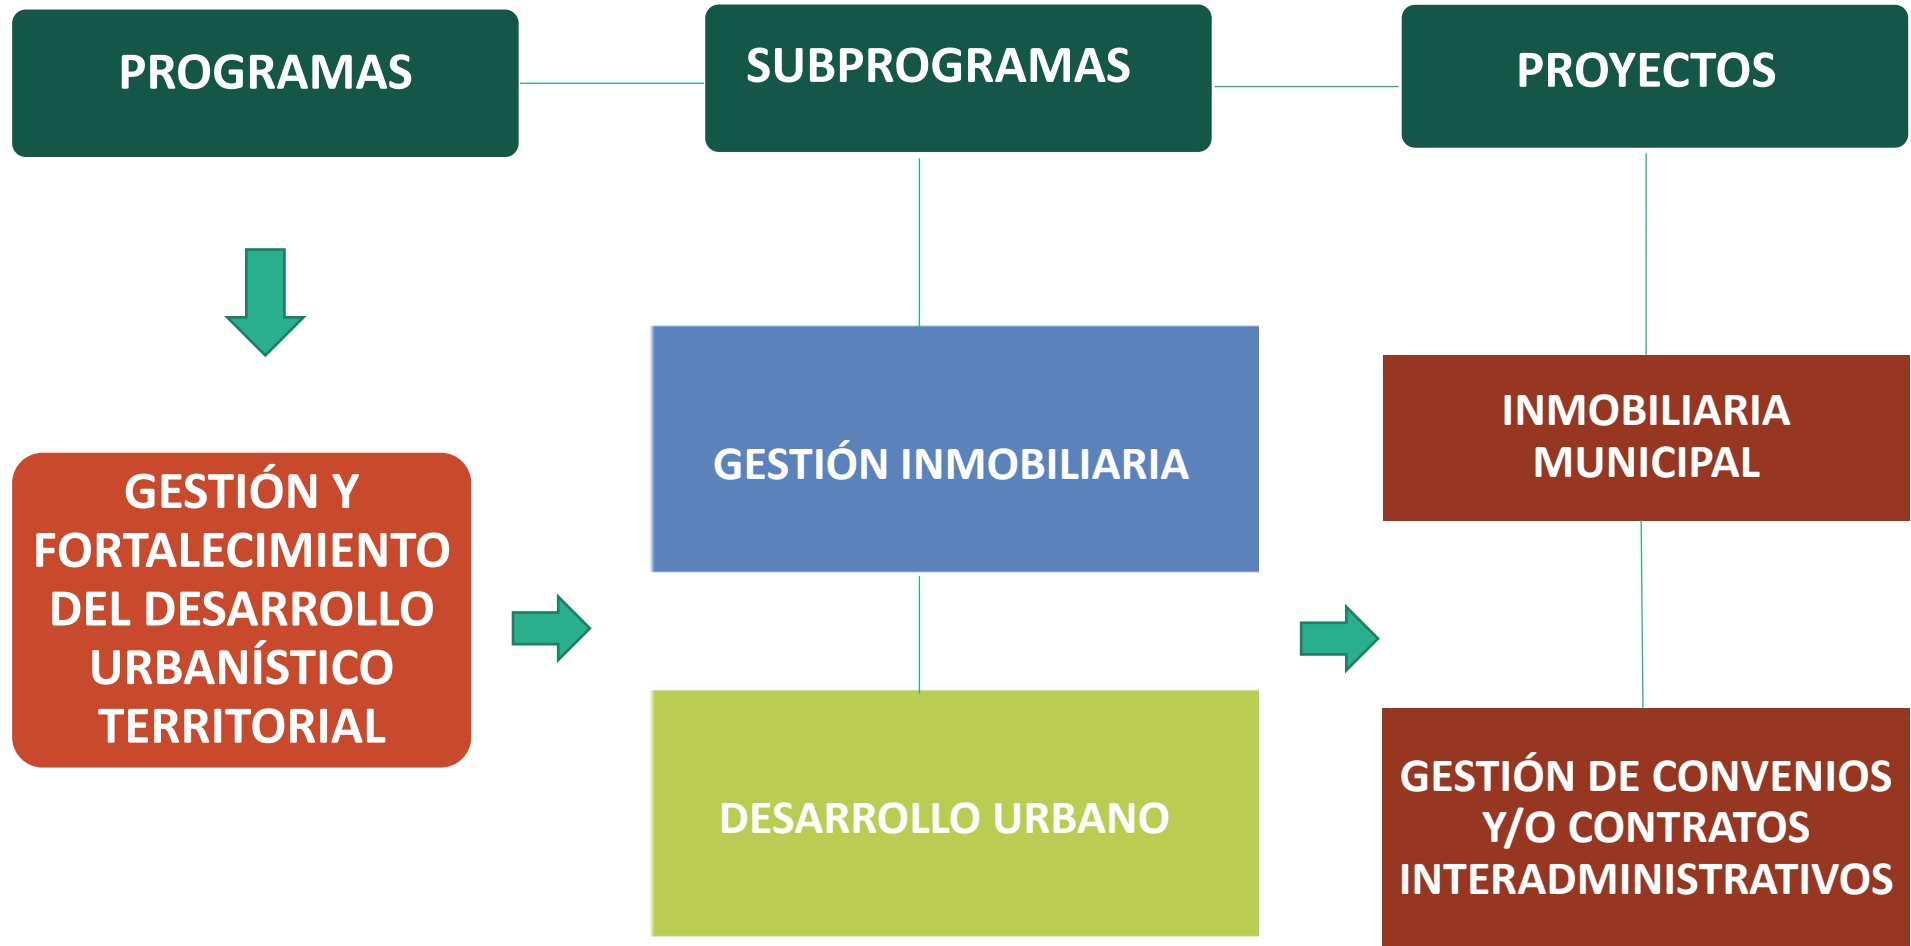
PROGRAMAS

SUBPROGRAMAS

PROYECTOS

GESTIÓN Y FORTALECIMIENTO DEL DESARROLLO URBANÍSTICO TERRITORIAL

GESTIÓN INMOBILIARIA

DESARROLLO URBANO

INMOBILIARIA MUNICIPAL

GESTIÓN DE CONVENIOS Y/O CONTRATOS INTERADMINISTRATIVOS